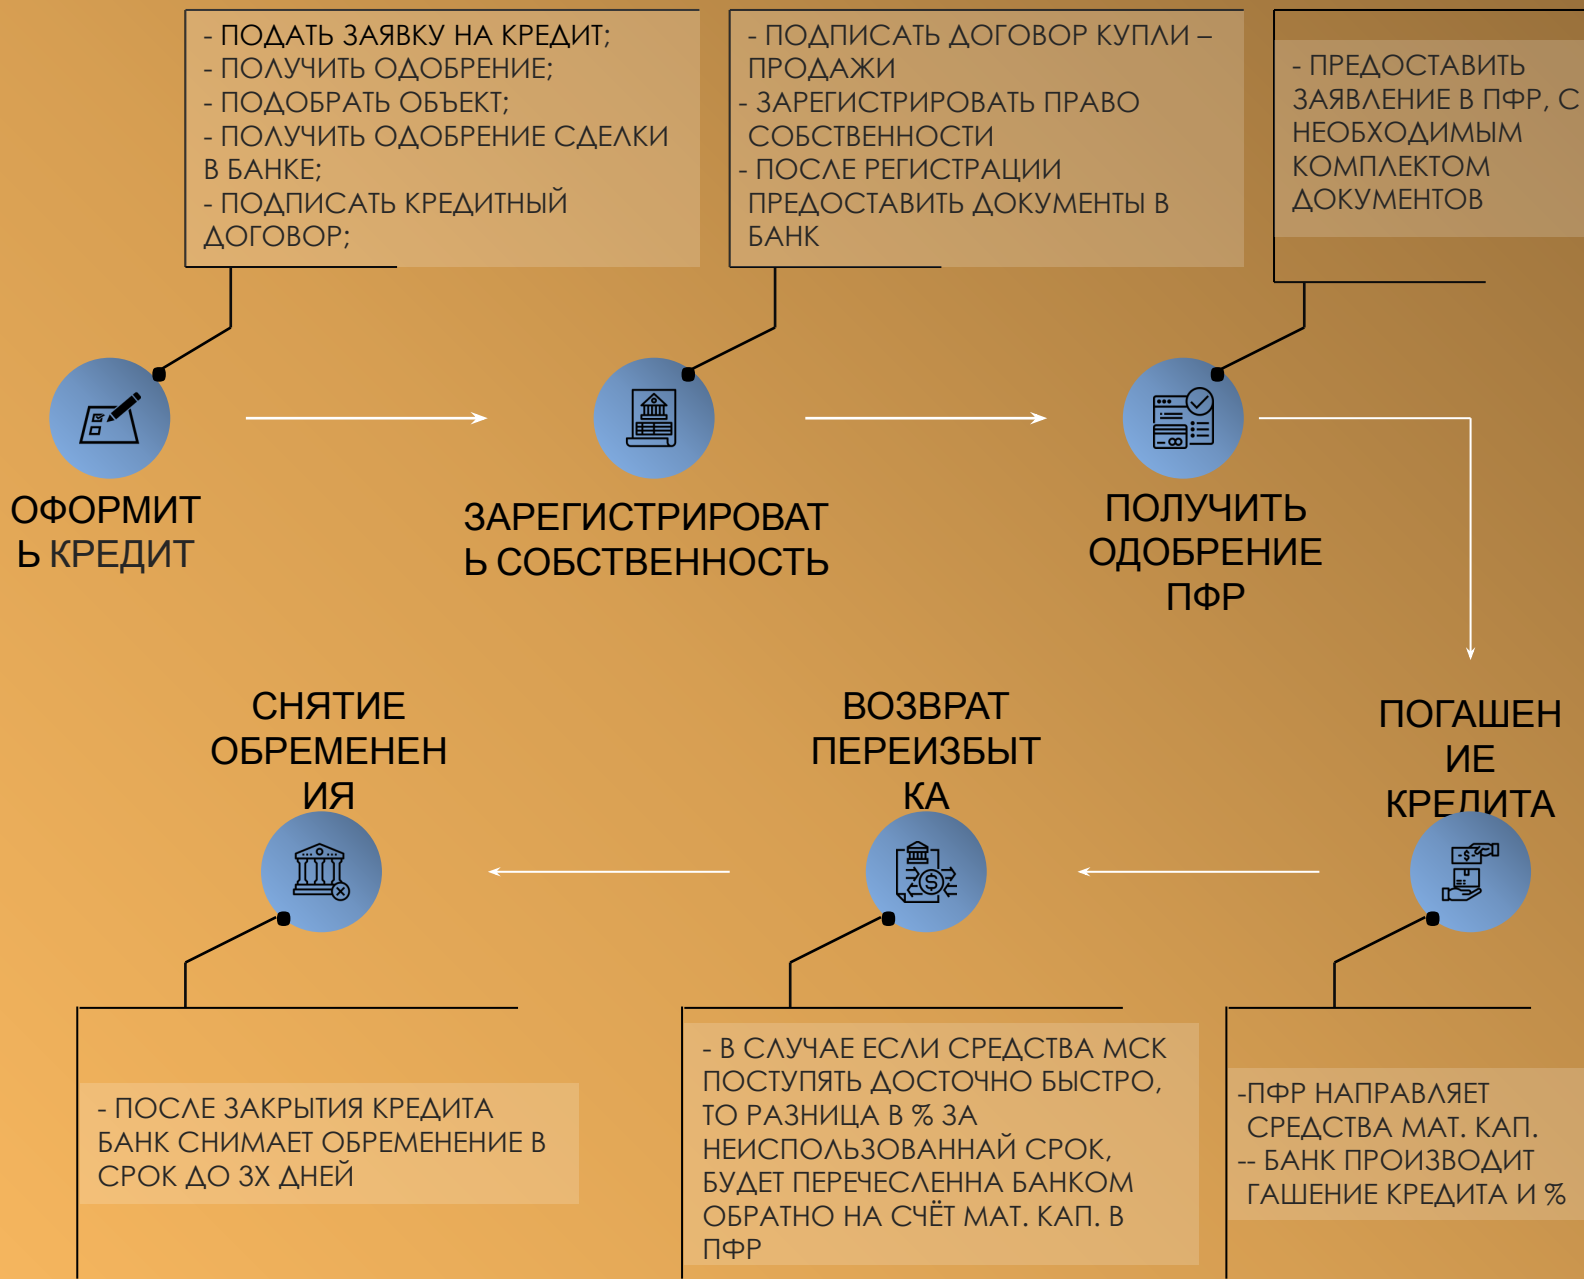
- ПОДАТЬ ЗАЯВКУ НА КРЕДИТ;
- ПОЛУЧИТЬ ОДОБРЕНИЕ;
- ПОДОБРАТЬ ОБЪЕКТ;
- ПОЛУЧИТЬ ОДОБРЕНИЕ СДЕЛКИ В БАНКЕ;
- ПОДПИСАТЬ КРЕДИТНЫЙ ДОГОВОР;

- ПОДПИСАТЬ ДОГОВОР КУПЛИ – ПРОДАЖИ
- ЗАРЕГИСТРИРОВАТЬ ПРАВО СОБСТВЕННОСТИ
- ПОСЛЕ РЕГИСТРАЦИИ ПРЕДОСТАВИТЬ ДОКУМЕНТЫ В БАНК

- ПРЕДОСТАВИТЬ ЗАЯВЛЕНИЕ В ПФР, С НЕОБХОДИМЫМ КОМПЛЕКТОМ ДОКУМЕНТОВ

ОФОРМИТЬ КРЕДИТ

ЗАРЕГИСТРИРОВАТЬ СОБСТВЕННОСТЬ

ПОЛУЧИТЬ ОДОБРЕНИЕ ПФР

СНЯТИЕ ОБРЕМЕНЕНИЯ

ВОЗВРАТ ПЕРЕИЗБЫТКА

ПОГАШЕНИЕ КРЕДИТА

- ПОСЛЕ ЗАКРЫТИЯ КРЕДИТА БАНК СНИМАЕТ ОБРЕМЕНЕНИЕ В СРОК ДО 3Х ДНЕЙ

- В СЛУЧАЕ ЕСЛИ СРЕДСТВА МСК ПОСТУПЯТЬ ДОСТОЧНО БЫСТРО, ТО РАЗНИЦА В % ЗА НЕИСПОЛЬЗОВАННАЙ СРОК, БУДЕТ ПЕРЕЧЕСЛЕННА БАНКОМ ОБРАТНО НА СЧЁТ МАТ. КАП. В ПФР

-ПФР НАПРАВЛЯЕТ СРЕДСТВА МАТ. КАП.
-- БАНК ПРОИЗВОДИТ ГАШЕНИЕ КРЕДИТА И %